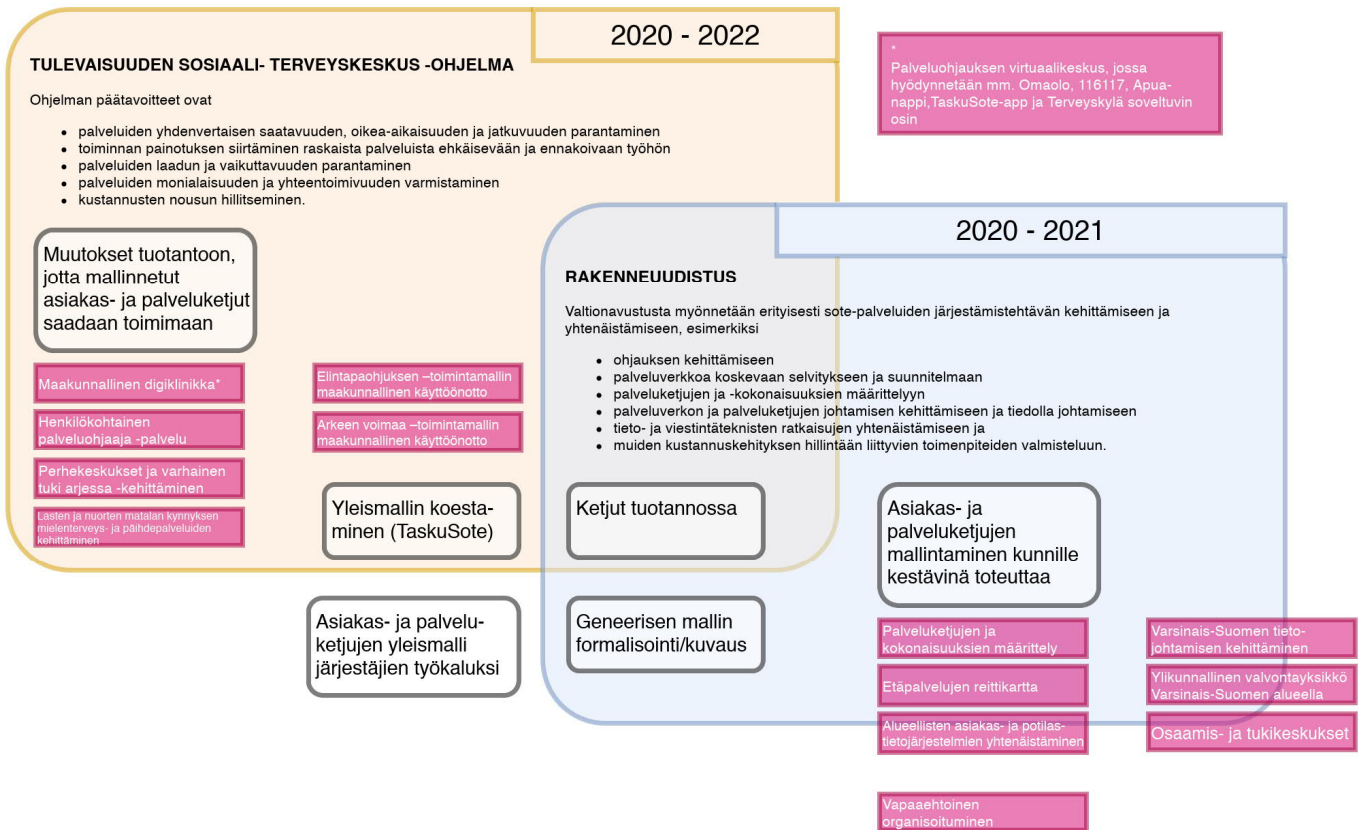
2020 - 2022

TULEVAISUUDEN SOSIAALI- TERVEYSKESKUS -OHJELMA

Ohjelman päätavoitteet ovat

- palveluiden yhdenvertaisen saatavuuden, oikea-aikaisuuden ja jatkuvuuden parantaminen
- toiminnan painotuksen siirtäminen raskaista palveluista ehkäisevään ja ennakoivaan työhön
- palveluiden laadun ja vaikuttavuuden parantaminen
- palveluiden monialaisuuden ja yhteentoimivuuden varmistaminen
- kustannusten nousun hillitseminen.

*
Palveluohjauksen virtuaalikeskus, jossa hyödynnetään mm. Omaolo, 116117, Apuanappi,TaskuSote-app ja Terveyskylä soveltuvin osin

Muutokset tuotantoon, jotta mallinnetut asiakas- ja palveluketjut saadaan toimimaan

Maakunnallinen digiklinikka*

Henkilökohtainen palveluohjaaja -palvelu

Perhekeskukset ja varhainen tuki arjessa -kehittäminen

Lasten ja nuorten matalan kynnyksen mielenterveys- ja päihdepalveluiden kehittäminen

Elintapaohjuksen –toimintamallin maakunnallinen käyttöönotto

Arkeen voimaa –toimintamallin maakunnallinen käyttöönotto

Yleismallin koestaminen (TaskuSote)

2020 - 2021

RAKENNEUUDISTUS

Valtionavustusta myönnetään erityisesti sote-palveluiden järjestämistehtävän kehittämiseen ja yhtenäistämiseen, esimerkiksi

- ohjauksen kehittämiseen
- palveluverkkoa koskevaan selvitykseen ja suunnitelmaan
- palveluketjujen ja -kokonaisuuksien määrittelyyn
- palveluverkon ja palveluketjujen johtamisen kehittämiseen ja tiedolla johtamiseen
- tieto- ja viestintäteknisten ratkaisujen yhtenäistämiseen ja
- muiden kustannuskehityksen hillintään liittyvien toimenpiteiden valmisteluun.

Ketjut tuotannossa

Asiakas- ja palveluketjujen mallintaminen kunnille kestävinä toteuttaa

Asiakas- ja palveluketjujen yleismalli järjestäjien työkaluksi

Geneerisen mallin formalisointi/kuvaus

Palveluketjujen ja kokonaisuuksien määrittely

Etäpalvelujen reittikartta

Alueellisten asiakas- ja potilastietojärjestelmien yhtenäistäminen

Vapaaehtoinen organisoituminen

Varsinais-Suomen tietojohtamisen kehittäminen

Ylikunnallinen valvontayksikkö Varsinais-Suomen alueella

Osaamis- ja tukikeskukset